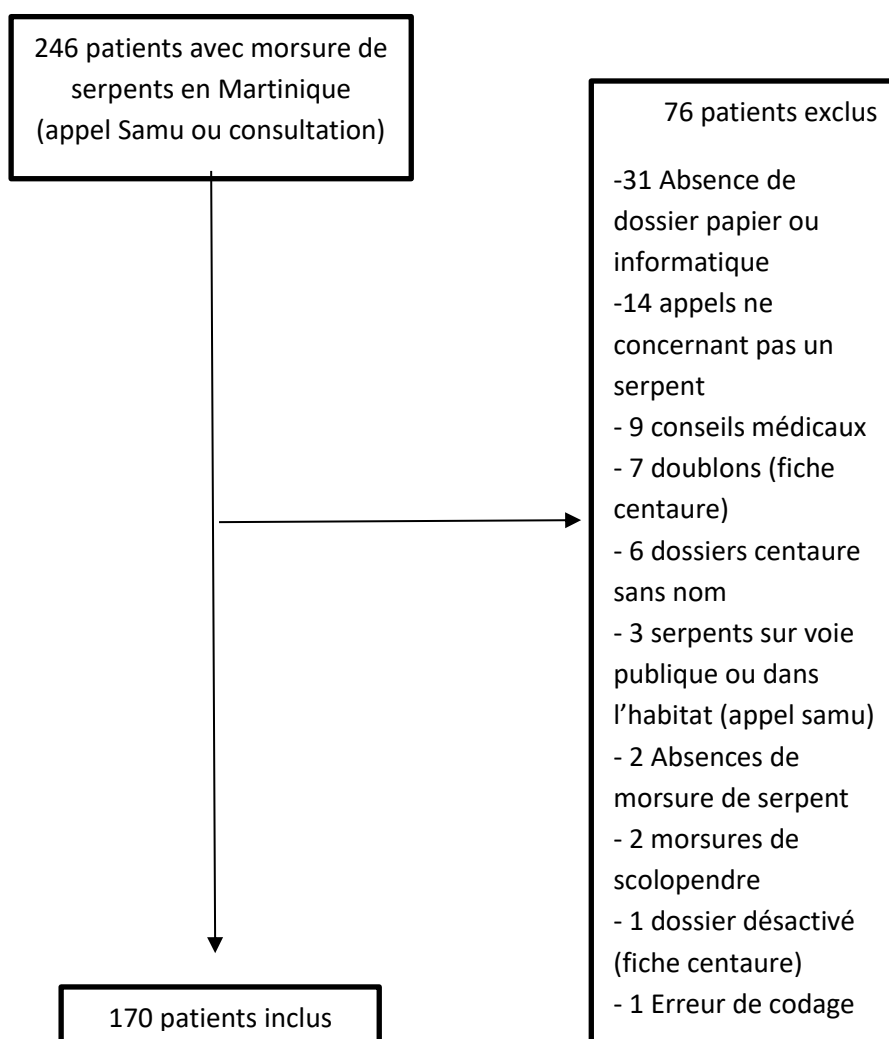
246 patients avec morsure de serpents en Martinique (appel Samu ou consultation)

76 patients exclus

-31 Absence de dossier papier ou informatique
-14 appels ne concernant pas un serpent
- 9 conseils médicaux
- 7 doublons (fiche centaure)
- 6 dossiers centaure sans nom
- 3 serpents sur voie publique ou dans l'habitat (appel samu)
- 2 Absences de morsure de serpent
- 2 morsures de scolopendre
- 1 dossier désactivé (fiche centaure)
- 1 Erreur de codage

170 patients inclus